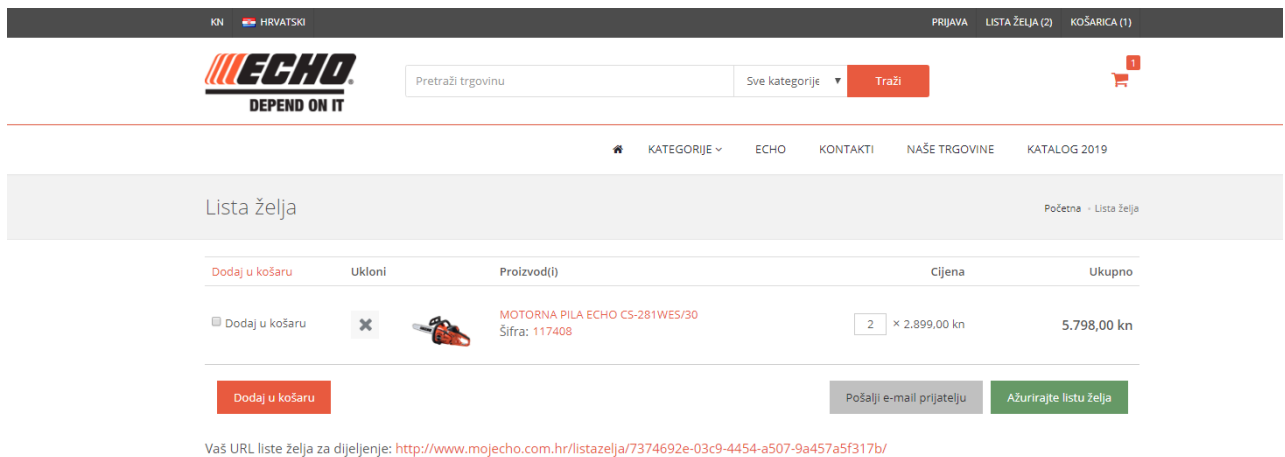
KN HRVATSKI

PRIJAVA LISTA ŽELJA (2) KOŠARICA (1)

ECHO
DEPEND ON IT

Pretraži trgovinu
Sve kategorije
Traži

1

KATEGORIJE ECHO KONTAKTI NAŠE TRGOVINE KATALOG 2019

Lista želja

Početna • Lista želja

| Dodaj u košaru | Ukloni | | Proizvod(i) | Cijena | Ukupno |
|---|---|---|---|---|---|
| Dodaj u košaru | | | MOTORNA PILA ECHO CS-281WES/30 Šifra: 117408 | 2 × 2.899,00 kn | 5.798,00 kn |

Dodaj u košaru

Pošalji e-mail prijatelju

Ažurirajte listu želja

Vaš URL liste želja za dijeljenje: http://www.mojecho.com.hr/listazelja/7374692e-03c9-4454-a507-9a457a5f317b/